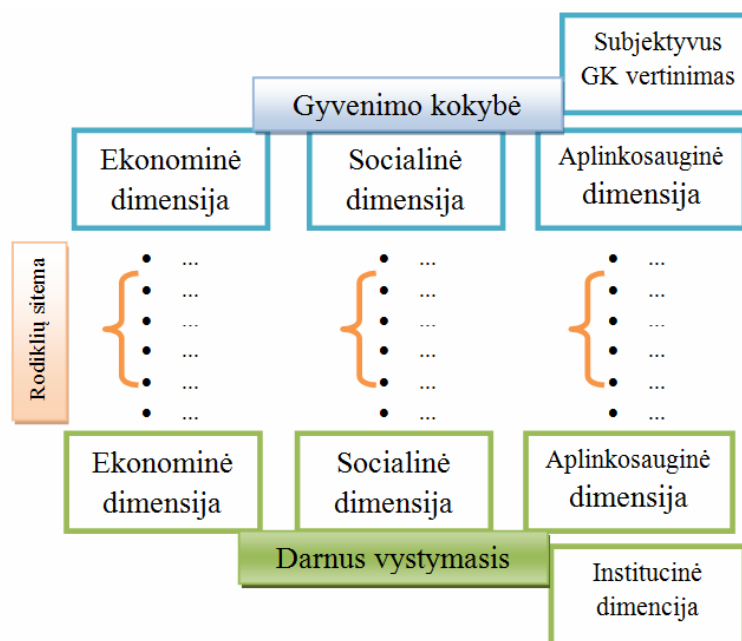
Subjektyvus GK vertinimas

Gyvenimo kokybė

Ekonominė dimensija

Socialinė dimensija

Aplinkosauginė dimensija

Rodiklių sitema

- ...
- ...
- ...
- ...
- ...
- ...

- ...
- ...
- ...
- ...
- ...
- ...

- ...
- ...
- ...
- ...
- ...
- ...

Ekonominė dimensija

Socialinė dimensija

Aplinkosauginė dimensija

Darnus vystymasis

Institucinė dimencija